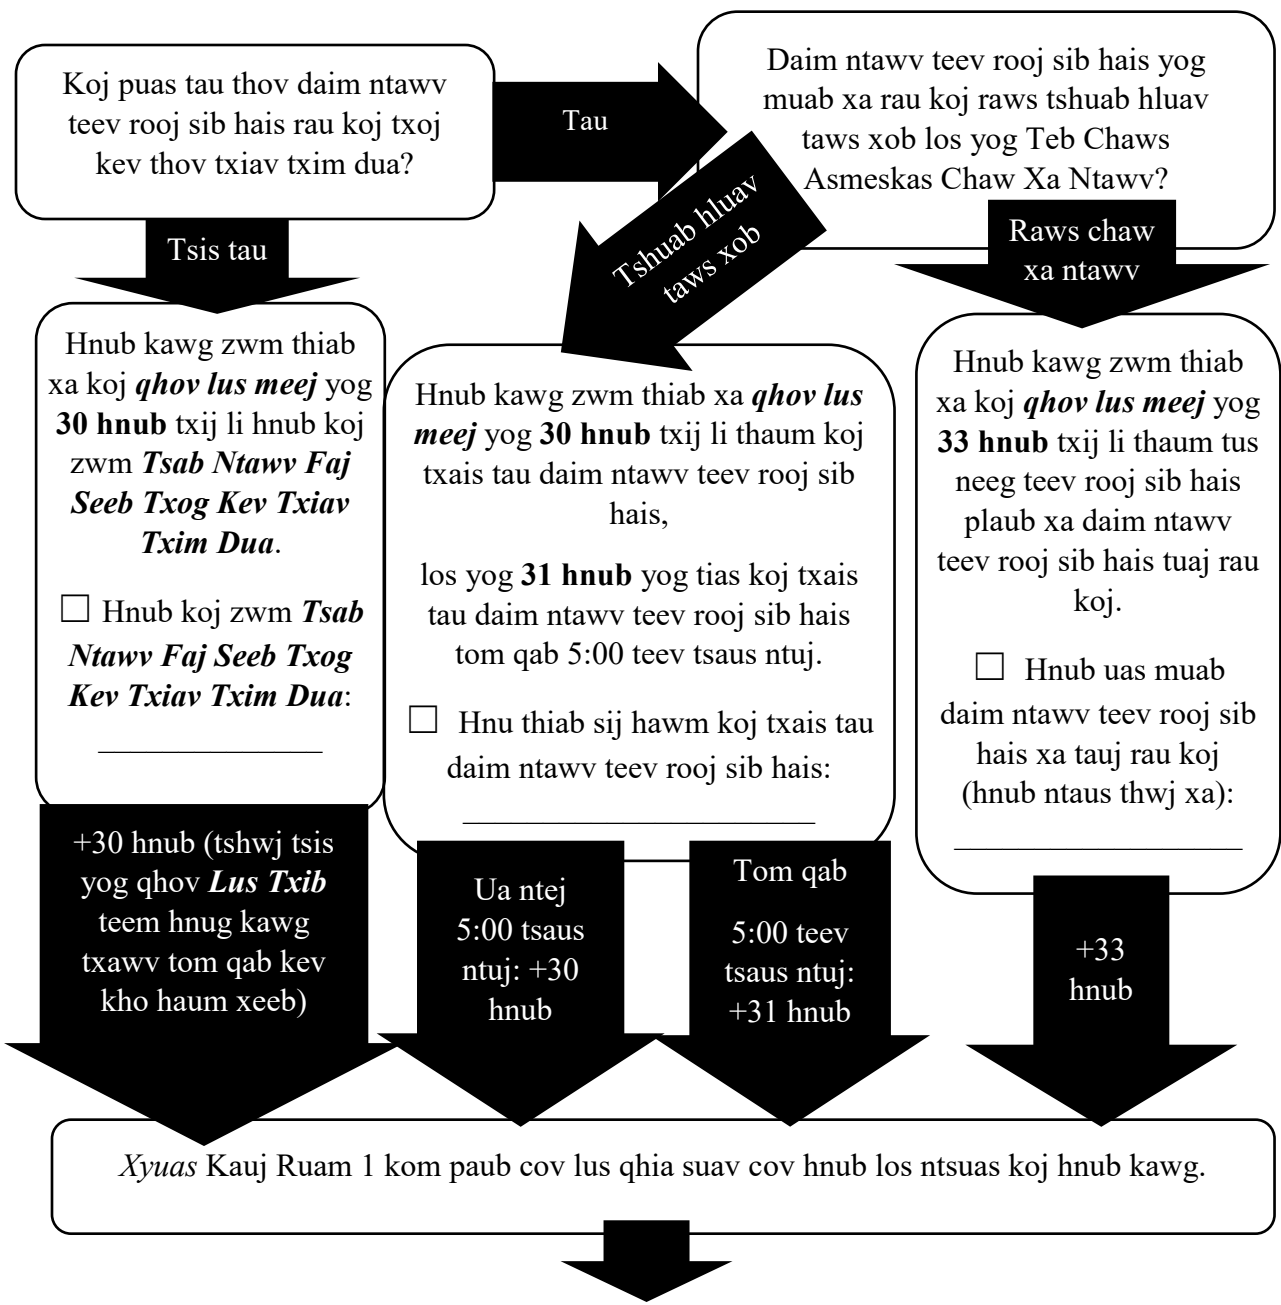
Koj puas tau thov daim ntawv teev rooj sib hais rau koj txoj kev thov txiav txim dua?

Tau

Daim ntawv teev rooj sib hais yog muab xa rau koj raws tshuab hluav taws xob los yog Teb Chaws Asmeskas Chaw Xa Ntawv?

Tsis tau

Tshuab hluav taws xob

Raws chaw xa ntawv

Hnub kawg zwm thiab xa koj ***qhov lus meej*** yog **30 hnub** txij li hnub koj zwm ***Tsab Ntawv Faj Seeb Txog Kev Txiav Txim Dua***.

☐ Hnub koj zwm ***Tsab Ntawv Faj Seeb Txog Kev Txiav Txim Dua***: ______________

Hnub kawg zwm thiab xa ***qhov lus meej*** yog **30 hnub** txij li thaum koj txais tau daim ntawv teev rooj sib hais,

los yog **31 hnub** yog tias koj txais tau daim ntawv teev rooj sib hais tom qab 5:00 teev tsaus ntuj.

☐ Hnu thiab sij hawm koj txais tau daim ntawv teev rooj sib hais: ______________________

Hnub kawg zwm thiab xa koj ***qhov lus meej*** yog **33 hnub** txij li thaum tus neeg teev rooj sib hais plaub xa daim ntawv teev rooj sib hais tuaj rau koj.

☐ Hnub uas muab daim ntawv teev rooj sib hais xa tauj rau koj (hnub ntaus thwj xa): ____________________

+30 hnub (tshwj tsis yog qhov ***Lus Txib*** teem hnug kawg txawv tom qab kev kho haum xeeb)

Ua ntej 5:00 tsaus ntuj: +30 hnub

Tom qab 5:00 teev tsaus ntuj: +31 hnub

+33 hnub

*Xyuas* Kauj Ruam 1 kom paub cov lus qhia suav cov hnub los ntsuas koj hnub kawg.